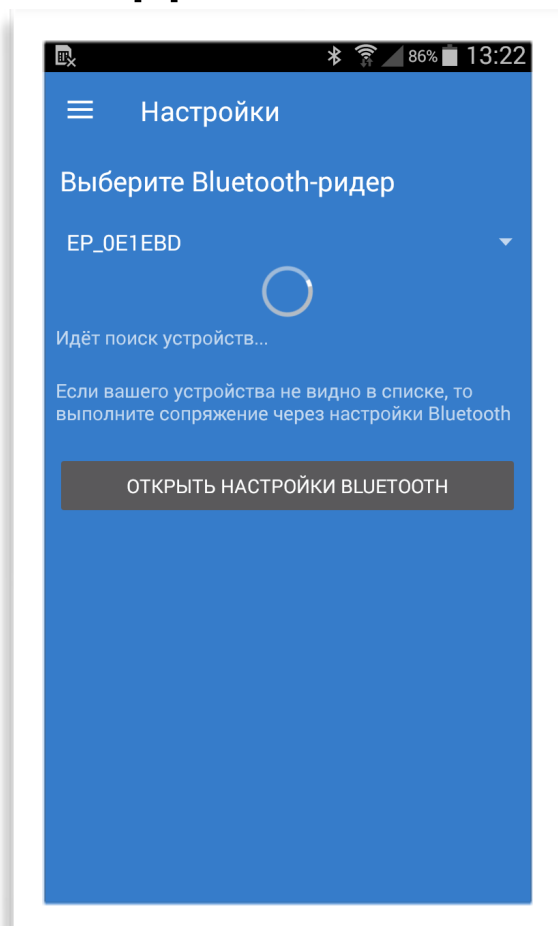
86% 13:22

Настройки

Выберите Bluetooth-ридер

EP_0E1EBD

Идёт поиск устройств...

Если вашего устройства не видно в списке, то выполните сопряжение через настройки Bluetooth

ОТКРЫТЬ НАСТРОЙКИ BLUETOOTH